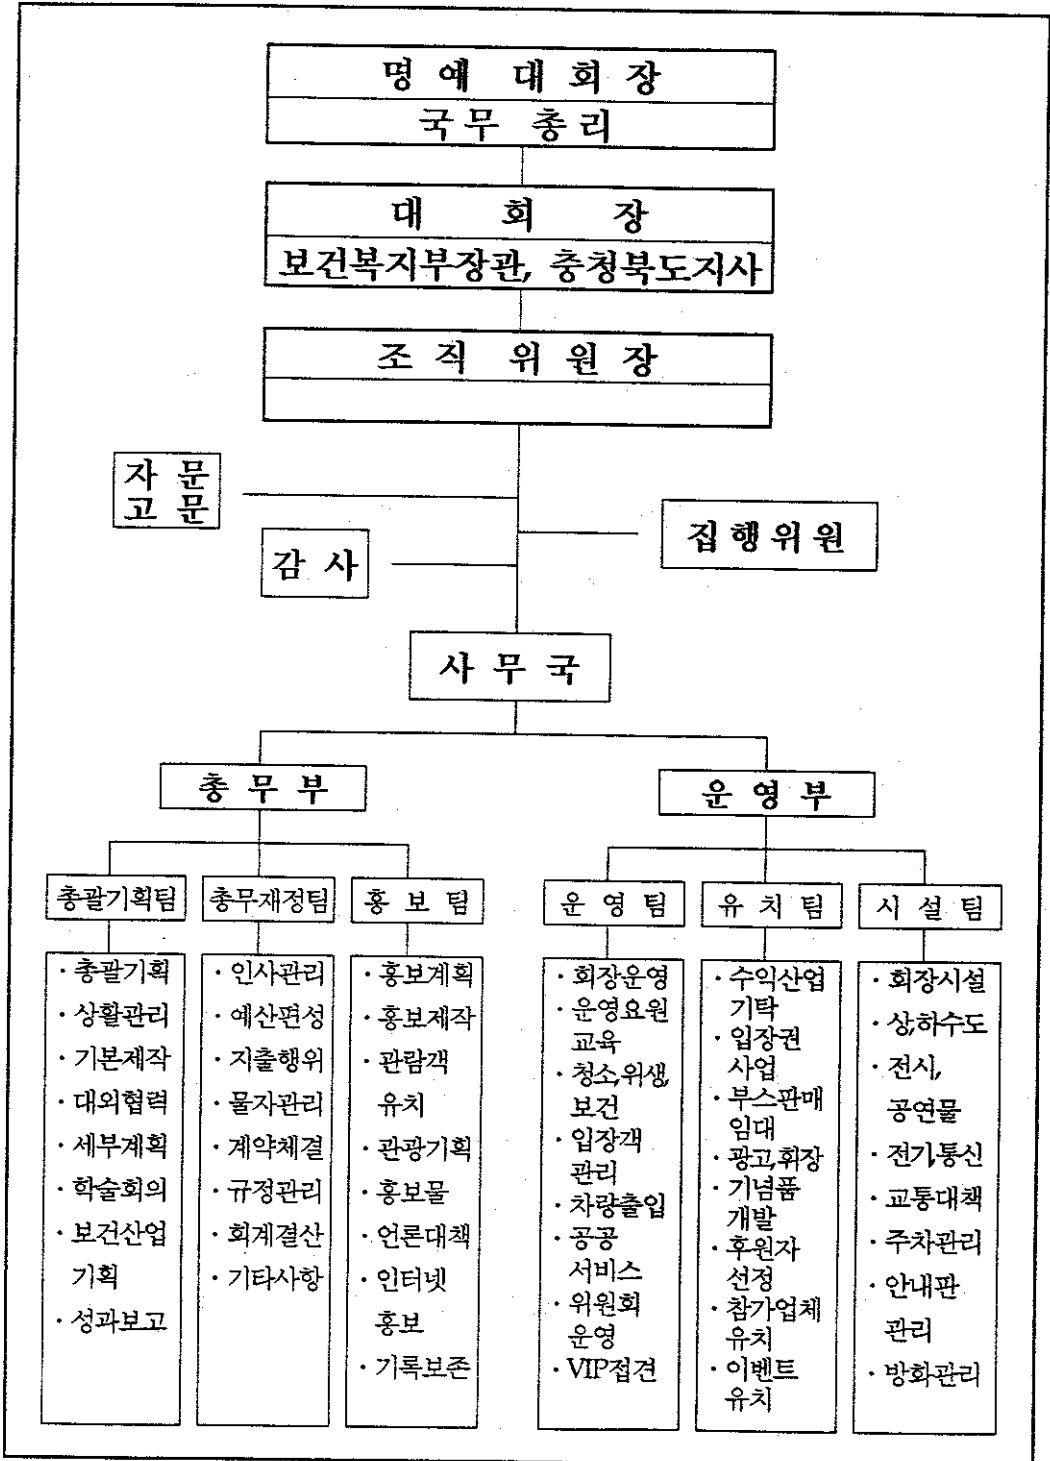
명예 대회장
국무 총리

대 회 장
보건복지부장관, 충청북도지사

조 직 위 원 장

자 문
고 문

감 사

집 행 위 원

사 무 국

총 무 부

운 영 부

총괄기획팀

· 총괄기획
· 상황관리
· 기본제작
· 대외협력
· 세부계획
· 학술회의
· 보건산업 기획
· 성과보고

총무재정팀

· 인사관리
· 예산편성
· 지출행위
· 물자관리
· 계약체결
· 규정관리
· 회계결산
· 기타사항

홍 보 팀

· 홍보계획
· 홍보제작
· 관람객 유치
· 관광기획
· 홍보물
· 언론대책
· 인터넷 홍보
· 기록보존

운 영 팀

· 회장운영
· 운영요원 교육
· 청소,위생, 보건
· 입장객 관리
· 차량출입
· 공공 서비스
· 위원회 운영
· VIP접견

유 치 팀

· 수익산업 기탁
· 입장권 사업
· 부스판매 임대
· 광고,휘장
· 기념품 개발
· 후원자 선정
· 참가업체 유치
· 이벤트 유치

시 설 팀

· 회장시설
· 상하수도
· 전시, 공연물
· 전기,통신
· 교통대책
· 주차관리
· 안내판 관리
· 방화관리